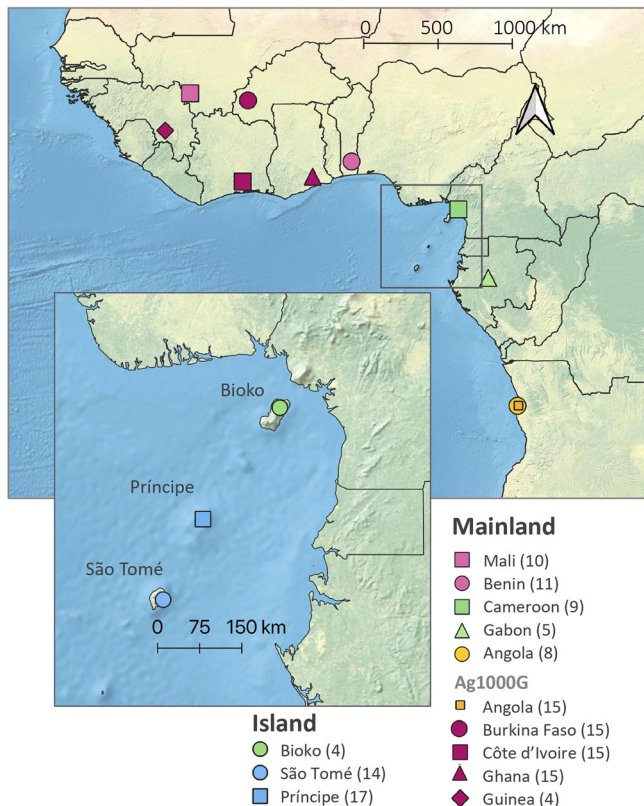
0 500 1000 km

Bioko

Príncipe

São Tomé

0 75 150 km

Mainland
Mali (10)
Benin (11)
Cameroon (9)
Gabon (5)
Angola (8)

Ag1000G
Angola (15)
Burkina Faso (15)
Côte d'Ivoire (15)
Ghana (15)
Guinea (4)

Island
Bioko (4)
São Tomé (14)
Príncipe (17)